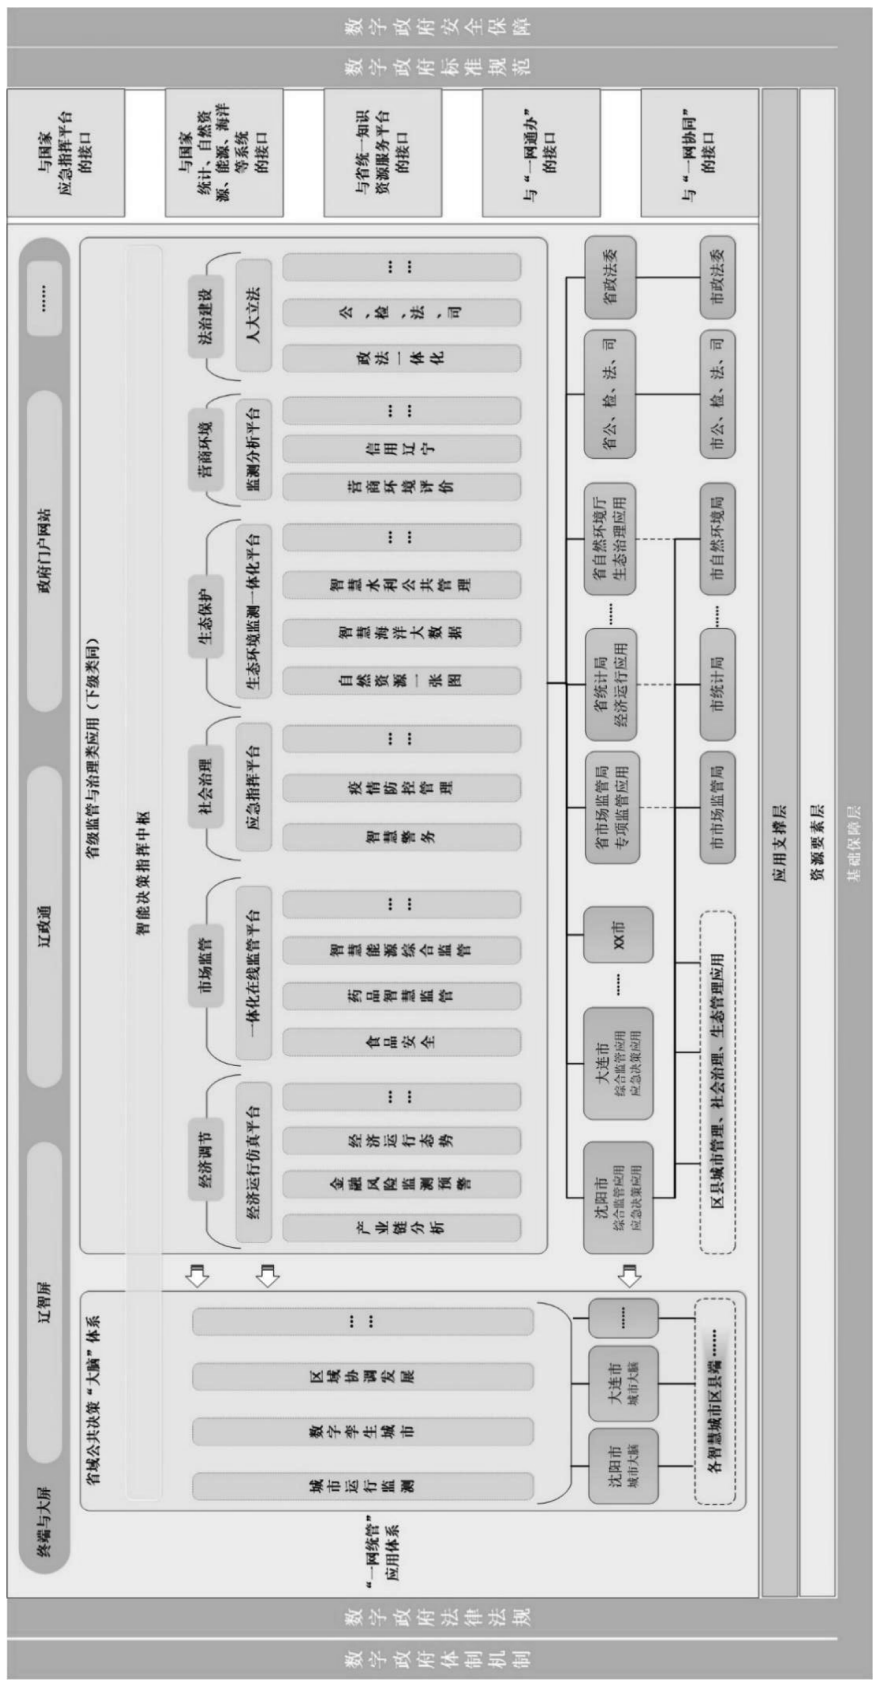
数字政府安全保障

数字政府标准规范

与国家应急指挥平台的接口

与国家统计、自然资源、能源、海洋等系统的接口

与省统一知识资源服务平台的接口

与"一网通办"的接口

与"一网协同"的接口

终端与大屏

辽智屏

辽政通

政府门户网站

……

"一网统管"应用体系

省域公共决策"大脑"体系

城市运行监测

数字孪生城市

区域协调发展

……

沈阳市城市大脑

大连市城市大脑

……

各智慧城市区县端……

智能决策指挥中枢

省级监管与治理类应用（下级类同）

经济调节

经济运行仿真平台

产业链分析

金融风险监测预警

经济运行态势

……

市场监管

一体化在线监管平台

食品安全

药品智慧监管

智慧能源综合监管

……

社会治理

应急指挥平台

智慧警务

疫情防控管理

……

生态保护

生态环境监测一体化平台

自然资源一张图

智慧海洋大数据

智慧水利公共管理

……

营商环境

监测分析平台

营商环境评价

信用辽宁

……

法治建设

人大立法

政法一体化

公、检、法、司

……

沈阳市综合监管应用应急决策应用

大连市综合监管应用应急决策应用

……

XX市

省市场监管局专项监管应用

省统计局经济运行应用

……

省自然环境厅生态治理应用

省公、检、法、司

省政法委

市市场监管局

市统计局

……

市自然环境局

市公、检、法、司

市政法委

区县城市管理、社会治理、生态管理应用

应用支撑层

资源要素层

基础保障层

数字政府法律法规

数字政府体制机制